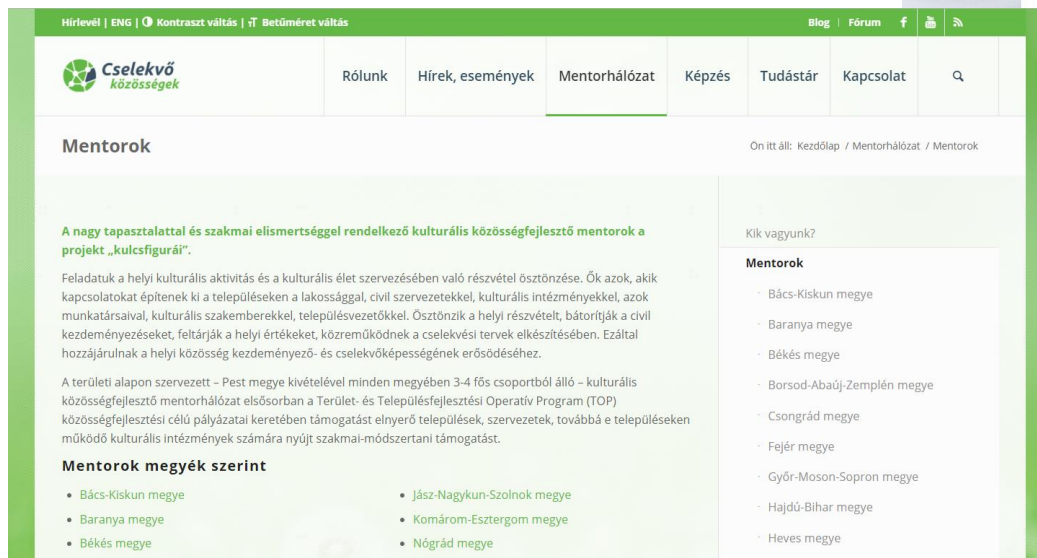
Hírlevél | ENG | Kontraszt váltás | Betűméret váltás

Blog | Fórum

Cselekvő közösségek

Rólunk | Hírek, események | Mentorhálózat | Képzés | Tudástár | Kapcsolat

Mentorok

Ön itt áll: Kezdőlap / Mentorhálózat / Mentorok

A nagy tapasztalattal és szakmai elismertséggel rendelkező kulturális közösségfejlesztő mentorok a projekt „kulcsfigurái".

Feladatuk a helyi kulturális aktivitás és a kulturális élet szervezésében való részvétel ösztönzése. Ők azok, akik kapcsolatokat építenek ki a településeken a lakossággal, civil szervezetekkel, kulturális intézményekkel, azok munkatársaival, kulturális szakemberekkel, településvezetőkkel. Ösztönzik a helyi részvételt, bátorítják a civil kezdeményezéseket, feltárják a helyi értékeket, közreműködnek a cselekvési tervek elkészítésében. Ezáltal hozzájárulnak a helyi közösség kezdeményező- és cselekvőképességének erősödéséhez.

A területi alapon szervezett – Pest megye kivételével minden megyében 3-4 fős csoportból álló – kulturális közösségfejlesztő mentorhálózat elsősorban a Terület- és Településfejlesztési Operatív Program (TOP) közösségfejlesztési célú pályázatai keretében támogatást elnyerő települések, szervezetek, továbbá e településeken működő kulturális intézmények számára nyújt szakmai-módszertani támogatást.

Mentorok megyék szerint

• Bács-Kiskun megye
• Baranya megye
• Békés megye

• Jász-Nagykun-Szolnok megye
• Komárom-Esztergom megye
• Nógrád megye

Kik vagyunk?

Mentorok

Bács-Kiskun megye
Baranya megye
Békés megye
Borsod-Abaúj-Zemplén megye
Csongrád megye
Fejér megye
Győr-Moson-Sopron megye
Hajdú-Bihar megye
Heves megye